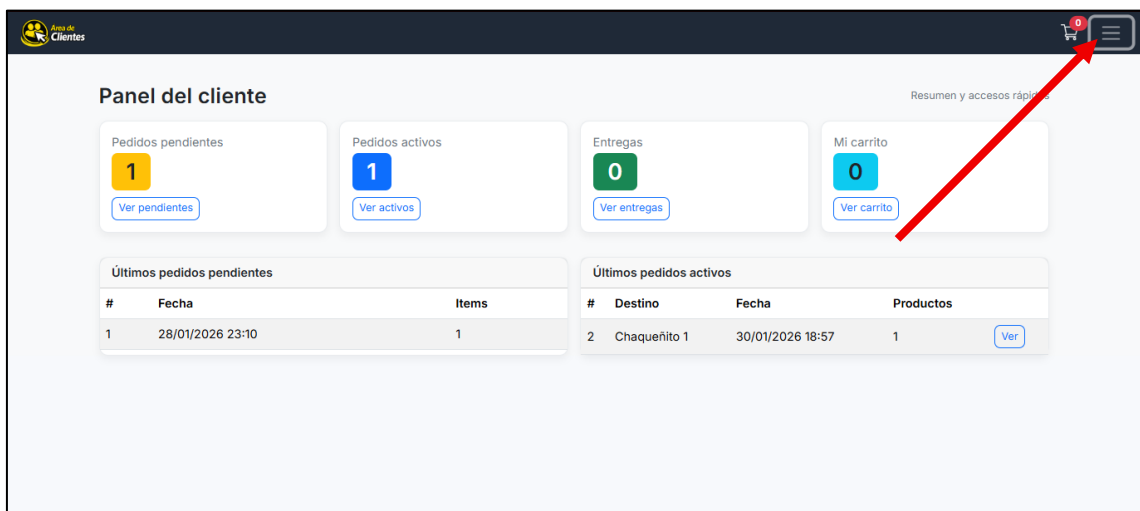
Área de Clientes

0

Panel del cliente

Resumen y accesos rápi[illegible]

Pedidos pendientes
1
Ver pendientes

Pedidos activos
1
Ver activos

Entregas
0
Ver entregas

Mi carrito
0
Ver carrito

Últimos pedidos pendientes

| # | Fecha | Items |
|---|---|---|
| 1 | 28/01/2026 23:10 | 1 |

Últimos pedidos activos

| # | Destino | Fecha | Productos | |
|---|---|---|---|---|
| 2 | Chaqueñito 1 | 30/01/2026 18:57 | 1 | Ver |